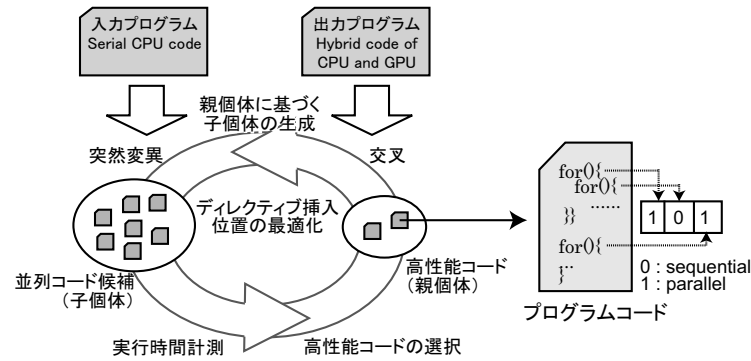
入力プログラム
Serial CPU code

出力プログラム
Hybrid code of CPU and GPU

親個体に基づく
子個体の生成

突然変異

交叉

ディレクティブ挿入
位置の最適化

for(){
for(){
……
}}
for(){
}…

1 0 1

0 : sequential
1 : parallel

並列コード候補
（子個体）

高性能コード
（親個体）

プログラムコード

実行時間計測

高性能コードの選択